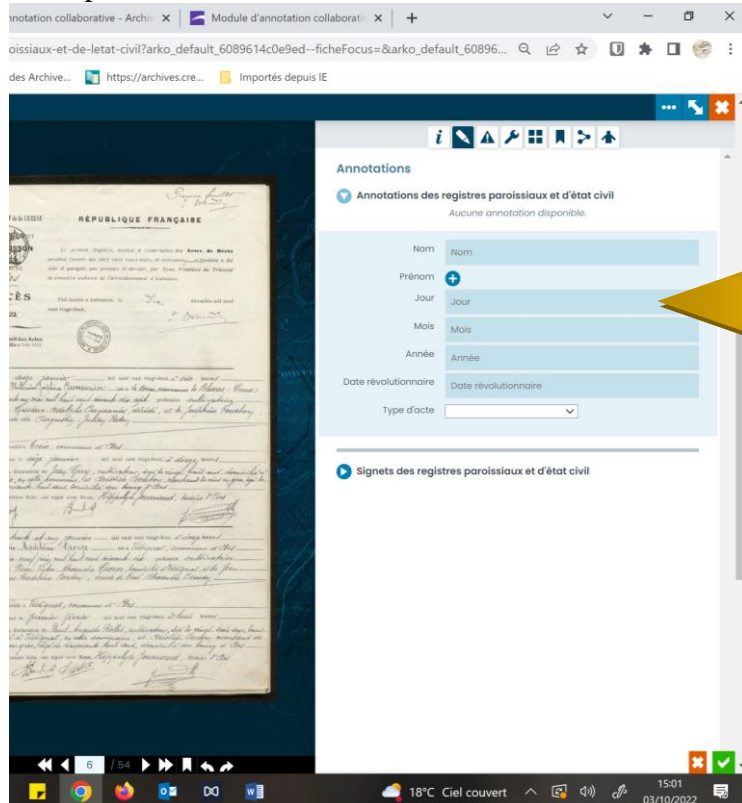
nnotation collaborative - Archi ×
Module d'annotation collaborati ×
+
oissiaux-et-de-letat-civil?arko_default_6089614c0e9ed--ficheFocus=&arko_default_60896...
des Archive...
https://archives.cre...
Importés depuis IE

RÉPUBLIQUE FRANÇAISE

Annotations
Annotations des registres paroissiaux et d'état civil
Aucune annotation disponible.
Nom
Nom
Prénom
Jour
Jour
Mois
Mois
Année
Année
Date révolutionnaire
Date révolutionnaire
Type d'acte

Signets des registres paroissiaux et d'état civil

6
/54

18°C Ciel couvert
15:01
03/10/2022